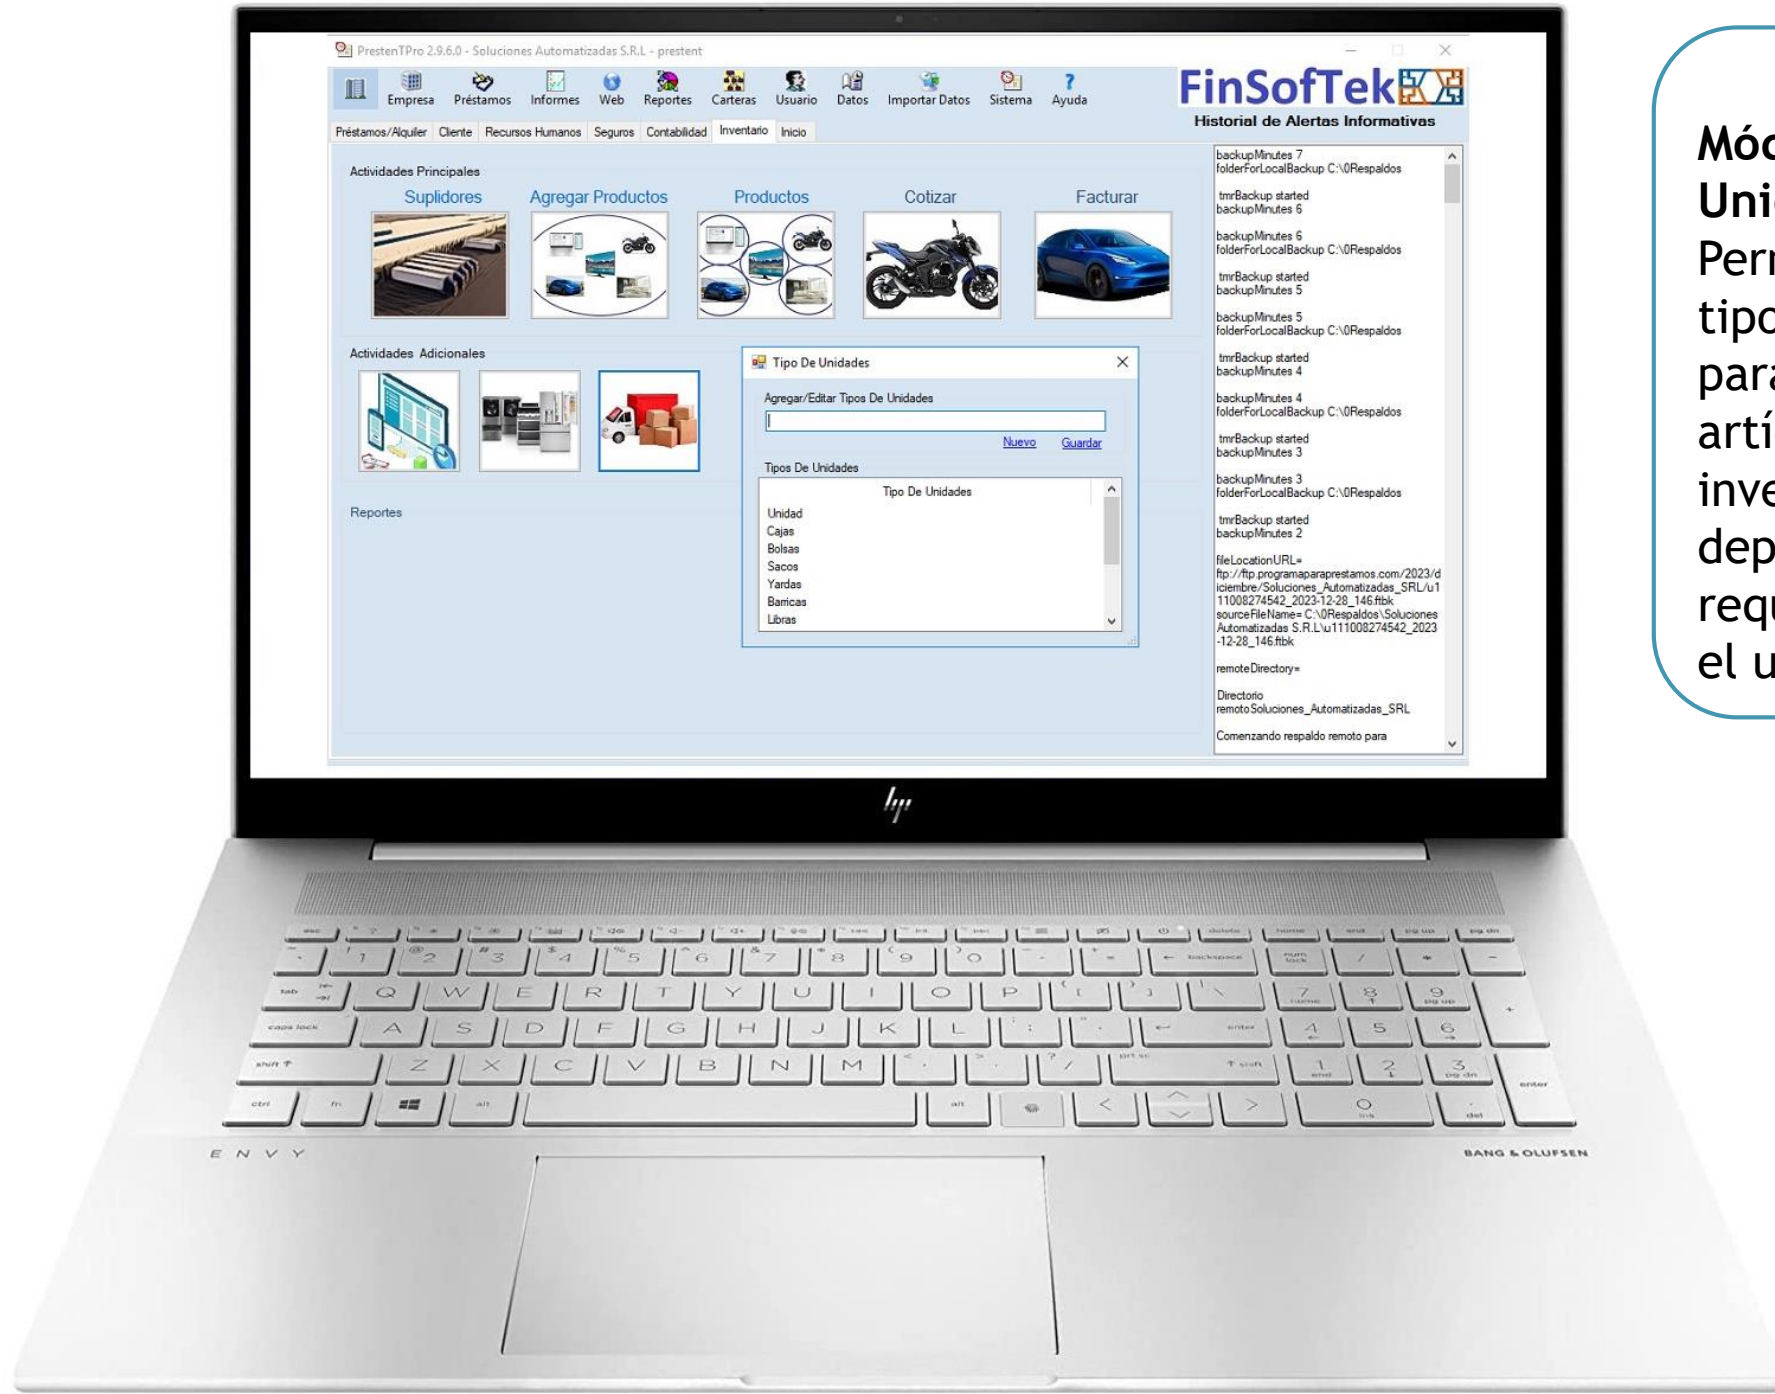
PrestenTPro 2.9.6.0 - Soluciones Automatizadas S.R.L - present

Empresa Préstamos Informes Web Reportes Carteras Usuario Datos Importar Datos Sistema Ayuda

FinSofTek

Historial de Alertas Informativas

Préstamos/Alquiler Cliente Recursos Humanos Seguros Contabilidad Inventario Inicio

Actividades Principales

Suplidores Agregar Productos Productos Cotizar Facturar

Actividades Adicionales

Reportes

Tipo De Unidades

Agregar/Editar Tipos De Unidades

Nuevo Guardar

Tipos De Unidades

| Tipo De Unidades |
|---|
| Unidad |
| Cajas |
| Bolsas |
| Sacos |
| Yardas |
| Barricas |
| Libras |

backupMinutes 7
folderForLocalBackup C:\0Respaldos

tmrBackup started
backupMinutes 6

backupMinutes 6
folderForLocalBackup C:\0Respaldos

tmrBackup started
backupMinutes 5

backupMinutes 5
folderForLocalBackup C:\0Respaldos

tmrBackup started
backupMinutes 4

backupMinutes 4
folderForLocalBackup C:\0Respaldos

tmrBackup started
backupMinutes 3

backupMinutes 3
folderForLocalBackup C:\0Respaldos

tmrBackup started
backupMinutes 2

fileLocationURL=
ftp://ftp.programaparaprestamos.com/2023/diciembre/Soluciones_Automatizadas_SRL/u111008274542_2023-12-28_146.fbk
sourceFileName= C:\0Respaldos\Soluciones Automatizadas S.R.L\u111008274542_2023-12-28_146.fbk

remoteDirectory=

Directorio
remotoSoluciones_Automatizadas_SRL

Comenzando respaldo remoto para

hp

ENVY

BANG & OLUFSEN

Móc
Uni
Perr
tipo
para
artí
inve
dep
requ
el u